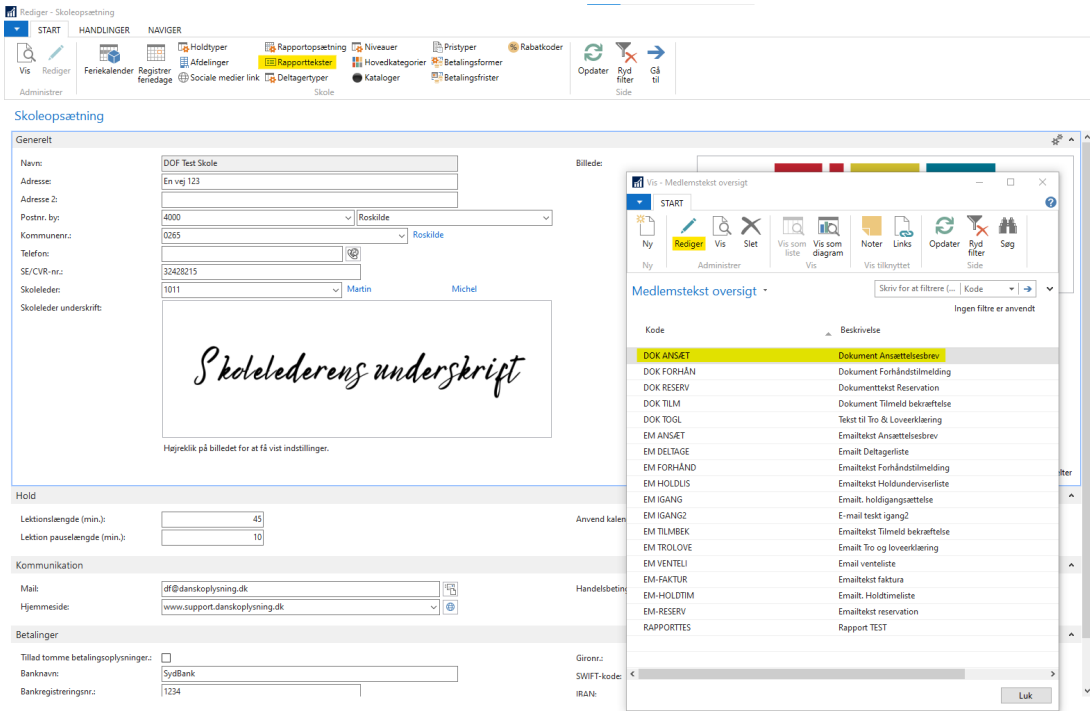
Rediger - Skoleopsætning

START HANDLINGER NAVIGER

Vis Rediger Administrer

Feriekalender Registrer feriedage

Holdtyper Afdelinger Sociale medier link

Rapportopsætning Rapporttekster Deltagertyper

Niveauer Hovedkategorier Kataloger

Pristyper Betalingsformer Betalingsfrister

Rabatkoder

Skole

Opdater Ryd filter Gå til

Side

Skoleopsætning

Generelt

Navn: DOF Test Skole
Adresse: En vej 123
Adresse 2:
Postnr. by: 4000 Roskilde
Kommunenr.: 0265 Roskilde
Telefon:
SE/CVR-nr.: 32428215
Skoleleder: 1011 Martin Michel
Skoleleder underskrift:

Skolelederens underskrift

Højreklik på billedet for at få vist indstillinger.

Billede:

Hold

Lektionslængde (min.): 45
Lektion pauselængde (min.): 10

Anvend kalen

Kommunikation

Mail: df@danskoplysning.dk
Hjemmeside: www.support.danskoplysning.dk

Handelsbetin

Betalinger

Tillad tomme betalingsoplysninger.:
Banknavn: SydBank
Bankregistreringsnr.: 1234

Gironr.:
SWIFT-kode:
IBAN:

lter

Vis - Medlemstekst oversigt

START

Ny
Ny

Rediger Vis Slet
Administrer

Vis som liste Vis som diagram
Vis

Noter Links
Vis tilknyttet

Opdater Ryd filter Søg
Side

Medlemstekst oversigt

Skriv for at filtrere (... Kode

Ingen filtre er anvendt

| Kode | Beskrivelse |
|---|---|
| DOK ANSÆT | Dokument Ansættelsesbrev |
| DOK FORHÅN | Dokument Forhåndstilmelding |
| DOK RESERV | Dokumenttekst Reservation |
| DOK TILM | Dokument Tilmeld bekræftelse |
| DOK TOGL | Tekst til Tro & Loveerklæring |
| EM ANSÆT | Emailtekst Ansættelsesbrev |
| EM DELTAGE | Emailt Deltagerliste |
| EM FORHÅND | Emailtekst Forhåndstilmelding |
| EM HOLDLIS | Emailtekst Holdunderviserliste |
| EM IGANG | Emailt. holdigangsættelse |
| EM IGANG2 | E-mail teskt igang2 |
| EM TILMBEK | Emailtekst Tilmeld bekræftelse |
| EM TROLOVE | Emailt Tro og loveerklæring |
| EM VENTELI | Email venteliste |
| EM-FAKTUR | Emailtekst faktura |
| EM-HOLDTIM | Emailt. Holdtimeliste |
| EM-RESERV | Emailtekst reservation |
| RAPPORTTES | Rapport TEST |

Luk